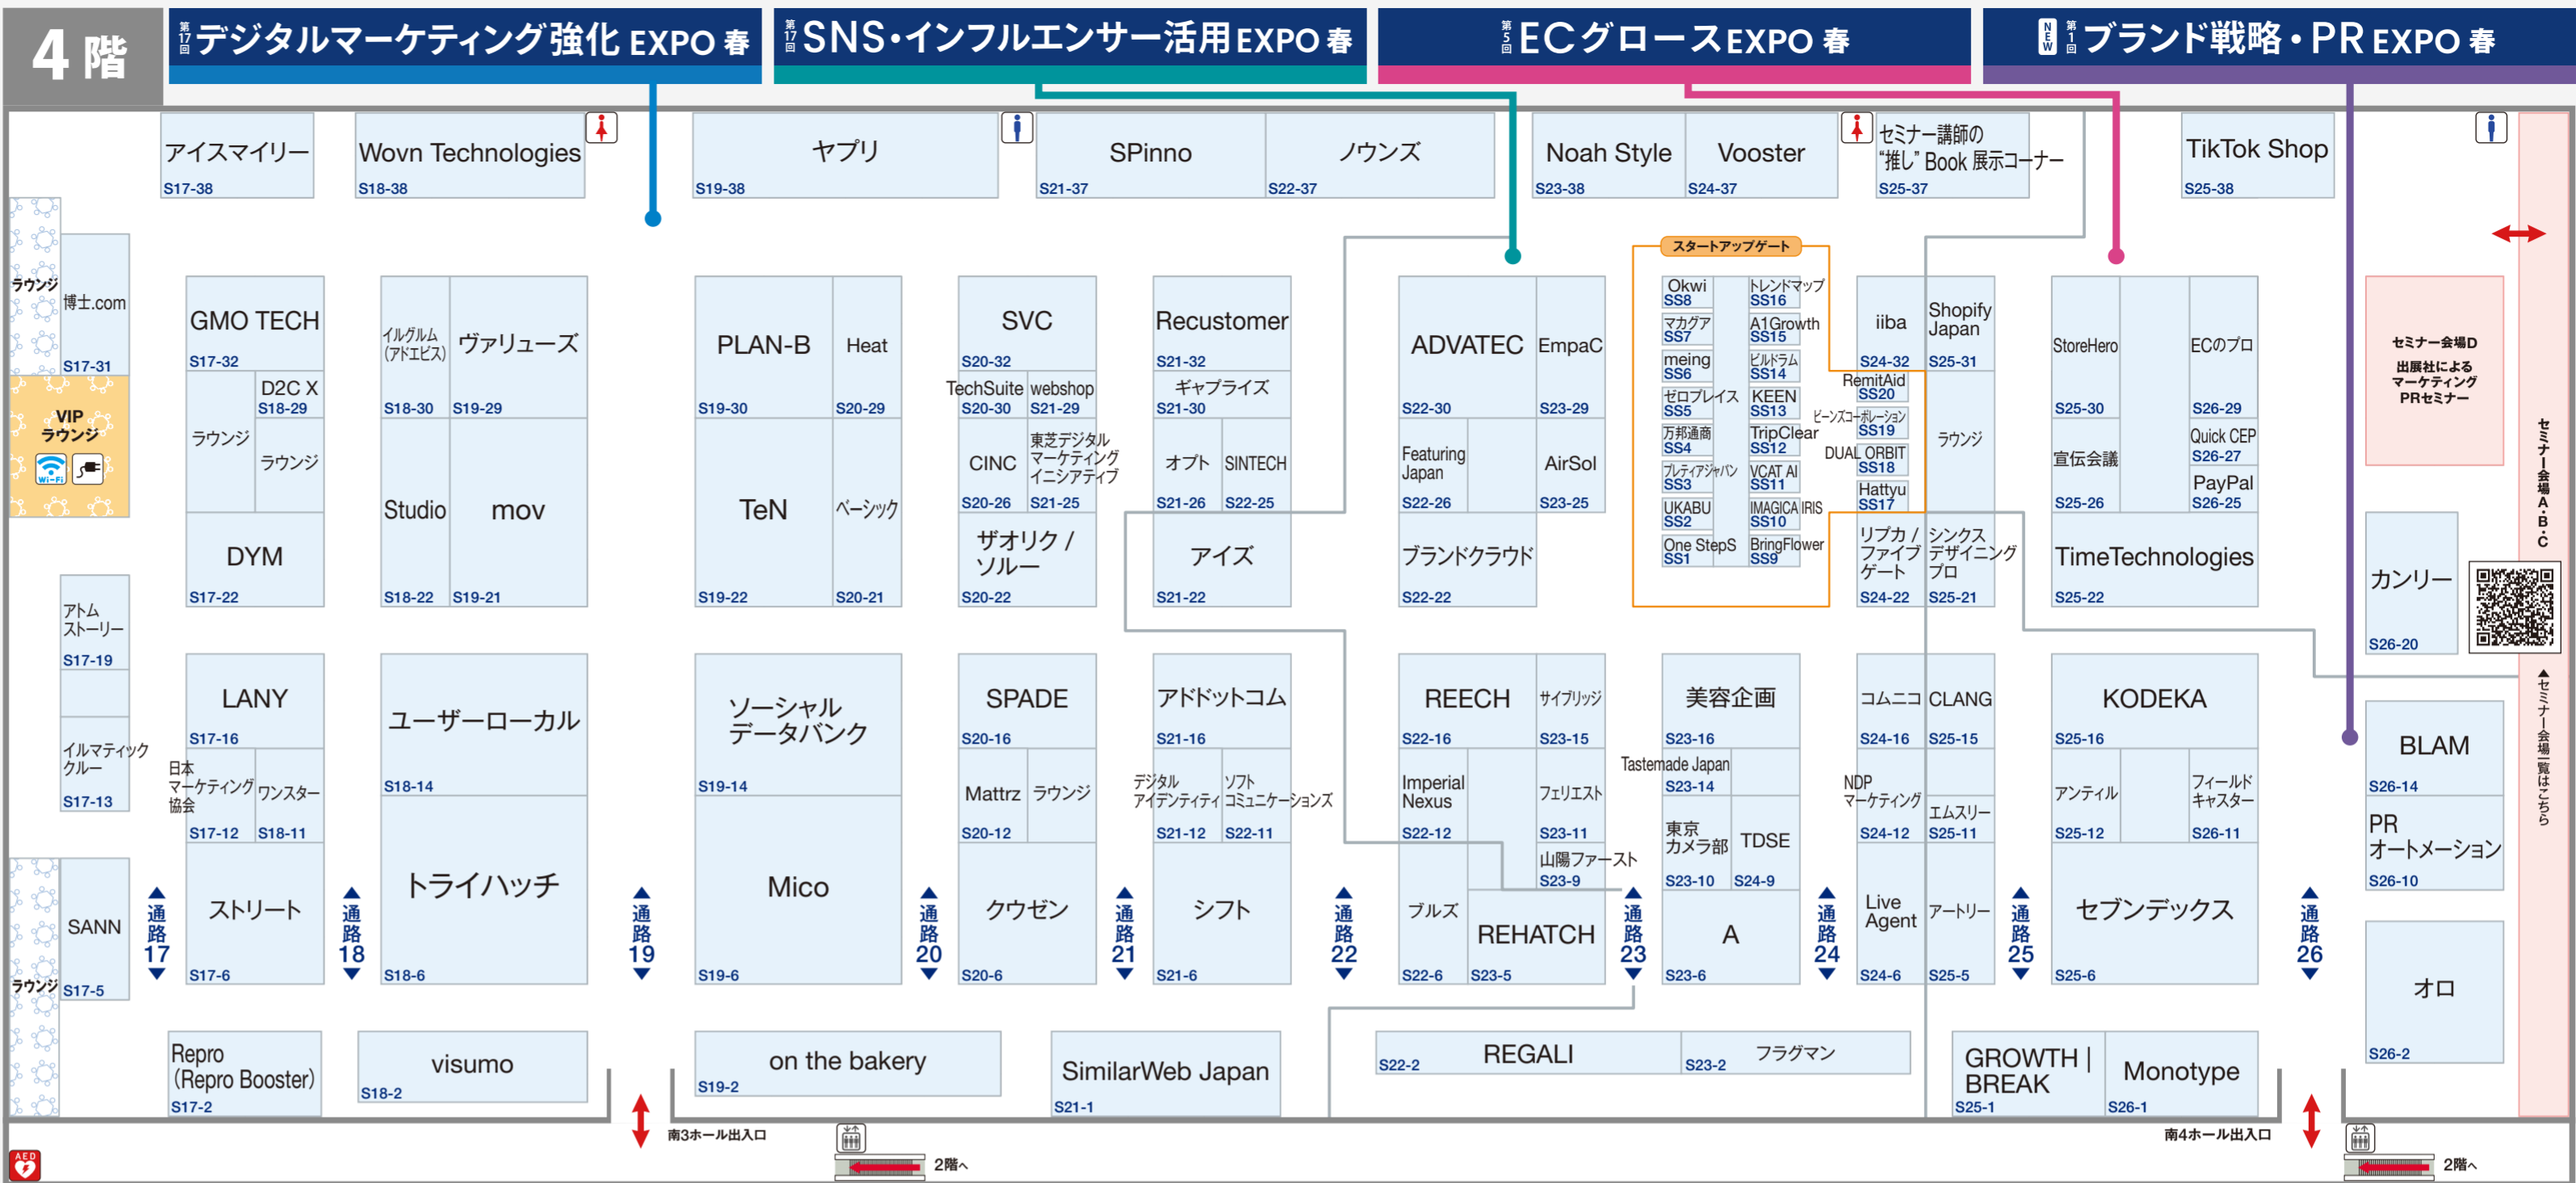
4階

第17回 デジタルマーケティング強化 EXPO 春
第17回 SNS・インフルエンサー活用 EXPO 春
第5回 ECグロース EXPO 春
NEW 第1回 ブランド戦略・PR EXPO 春

アイスマイリー S17-38
Wovn Technologies S18-38
ヤプリ S19-38
SPinno S21-37
ノウンズ S22-37
Noah Style S23-38
Vooster S24-37
セミナー講師の "推し" Book 展示コーナー S25-37
TikTok Shop S25-38

ラウンジ
博士.com S17-31
VIP ラウンジ
Wi-Fi

GMO TECH S17-32
D2C X S18-29
ラウンジ
ラウンジ
DYM S17-22

イルグルム(アドエビス) S18-30
ヴァリューズ S19-29
Studio S18-22
mov S19-21

PLAN-B S19-30
Heat S20-29
TeN S19-22
ベーシック S20-21

SVC S20-32
TechSuite S20-30
webshop S21-29
CINC S20-26
東芝デジタルマーケティングイニシアティブ S21-25
ザオリク / ソルー S20-22

Recustomer S21-32
ギャプライズ S21-30
オプト S21-26
SINTECH S22-25
アイズ S21-22

ADVATEC S22-30
EmpaC S23-29
Featuring Japan S22-26
AirSol S23-25
ブランドクラウド S22-22

スタートアップゲート
Okwi SS8
トレンドマップ SS16
マカグア SS7
A1Growth SS15
meing SS6
ビルドラム SS14
ゼロプレイス SS5
KEEN SS13
万邦通商 SS4
TripClear SS12
プレティアジャパン SS3
VCAT AI SS11
UKABU SS2
IMAGICA IRIS SS10
One StepS SS1
BringFlower SS9
RemitAid SS20
ビーンズコーポレーション SS19
DUAL ORBIT SS18
Hattyu SS17

iiba S24-32
Shopify Japan S25-31
ラウンジ
リプカ / ファイブゲート S24-22
シンクスデザイニングプロ S25-21

StoreHero S25-30
ECのプロ S26-29
宣伝会議 S25-26
Quick CEP S26-27
PayPal S26-25
TimeTechnologies S25-22

セミナー会場D
出展社によるマーケティングPRセミナー

カンリー S26-20

アトムストーリー S17-19
イルマティッククルー S17-13

LANY S17-16
日本マーケティング協会 S17-12
ワンスター S18-11
ストリート S17-6

ユーザーローカル S18-14
トライハッチ S18-6

ソーシャルデータバンク S19-14
Mico S19-6

SPADE S20-16
Mattrz S20-12
ラウンジ
クウゼン S20-6

アドドットコム S21-16
デジタルアイデンティティ S21-12
ソフトコミュニケーションズ S22-11
シフト S21-6

REECH S22-16
サイブリッジ S23-15
Imperial Nexus S22-12
フェリエスト S23-11
山陽ファースト S23-9
ブルズ S22-6
REHATCH S23-5

美容企画 S23-16
Tastemade Japan S23-14
東京カメラ部 S23-10
TDSE S24-9
A S23-6

コムニコ S24-16
CLANG S25-15
NDPマーケティング S24-12
エムスリー S25-11
Live Agent S24-6
アートリー S25-5

KODEKA S25-16
アンティル S25-12
フィールドキャスター S26-11
セブンデックス S25-6

BLAM S26-14
PRオートメーション S26-10
オロ S26-2

SANN S17-5
ラウンジ

通路17 通路18 通路19 通路20 通路21 通路22 通路23 通路24 通路25 通路26

Repro (Repro Booster) S17-2
visumo S18-2
on the bakery S19-2
SimilarWeb Japan S21-1
REGALI S22-2
フラグマン S23-2
GROWTH | BREAK S25-1
Monotype S26-1

セミナー会場A・B・C
セミナー会場一覧はこちら

AED
南3ホール出入口
2階へ
南4ホール出入口
2階へ